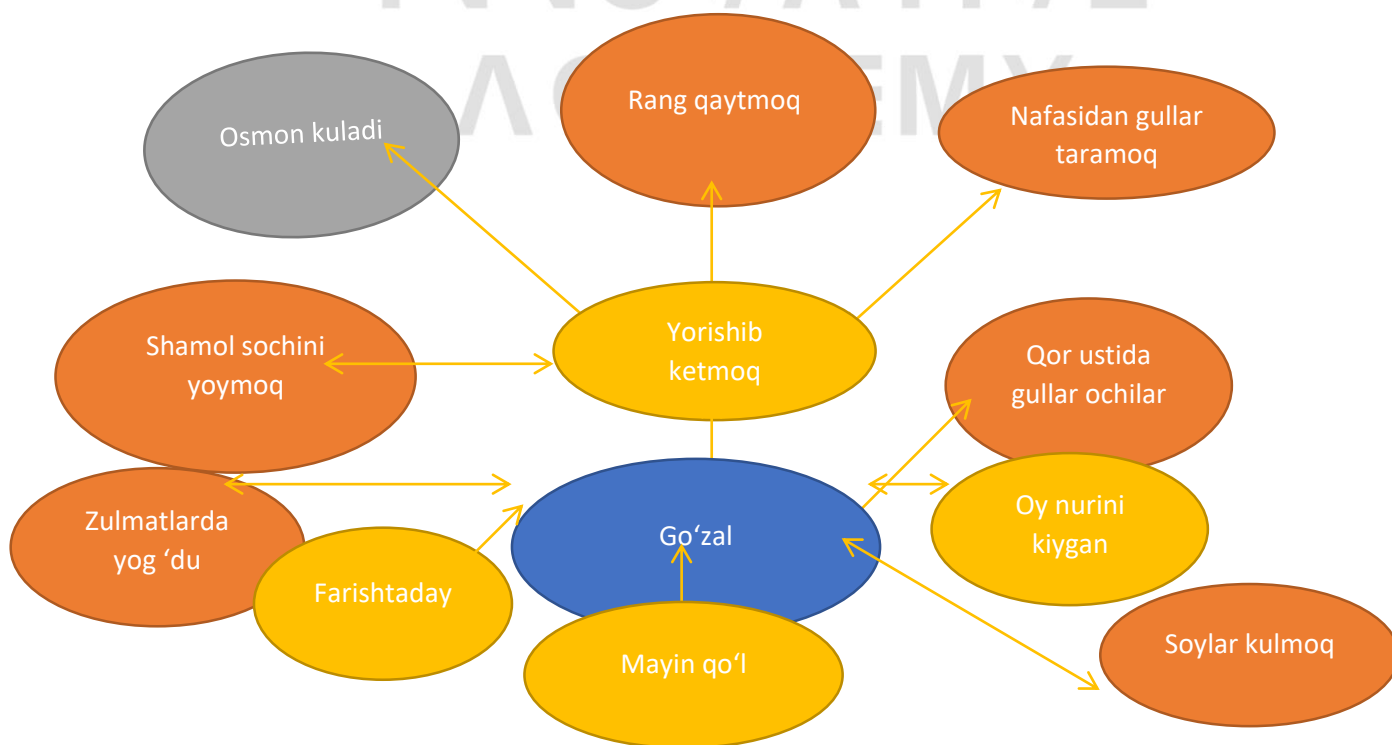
Osmon kuladi

Rang qaytmoq

Nafasidan gullar taramoq

Shamol sochini yoymoq

Yorishib ketmoq

Qor ustida gullar ochilar

Zulmatlarda yog ‘du

Go‘zal

Oy nurini kiygan

Farishtaday

Mayin qo‘l

Soylar kulmoq